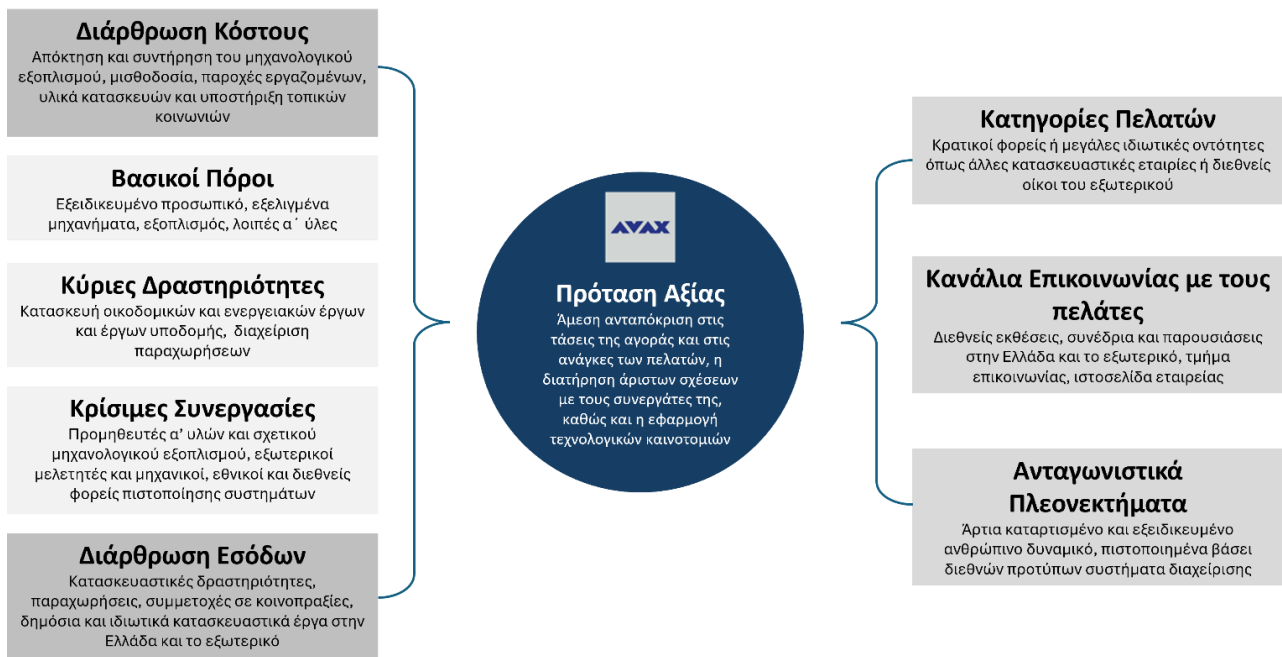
Διάρθρωση Κόστους
Απόκτηση και συντήρηση του μηχανολογικού εξοπλισμού, μισθοδοσία, παροχές εργαζομένων, υλικά κατασκευών και υποστήριξη τοπικών κοινωνιών

Βασικοί Πόροι
Εξειδικευμένο προσωπικό, εξελιγμένα μηχανήματα, εξοπλισμός, λοιπές α΄ ύλες

Κύριες Δραστηριότητες
Κατασκευή οικοδομικών και ενεργειακών έργων και έργων υποδομής, διαχείριση παραχωρήσεων

Κρίσιμες Συνεργασίες
Προμηθευτές α' υλών και σχετικού μηχανολογικού εξοπλισμού, εξωτερικοί μελετητές και μηχανικοί, εθνικοί και διεθνείς φορείς πιστοποίησης συστημάτων

Διάρθρωση Εσόδων
Κατασκευαστικές δραστηριότητες, παραχωρήσεις, συμμετοχές σε κοινοπραξίες, δημόσια και ιδιωτικά κατασκευαστικά έργα στην Ελλάδα και το εξωτερικό

AVAX

Πρόταση Αξίας
Άμεση ανταπόκριση στις τάσεις της αγοράς και στις ανάγκες των πελατών, η διατήρηση άριστων σχέσεων με τους συνεργάτες της, καθώς και η εφαρμογή τεχνολογικών καινοτομιών

Κατηγορίες Πελατών
Κρατικοί φορείς ή μεγάλες ιδιωτικές οντότητες όπως άλλες κατασκευαστικές εταιρίες ή διεθνείς οίκοι του εξωτερικού

Κανάλια Επικοινωνίας με τους πελάτες
Διεθνείς εκθέσεις, συνέδρια και παρουσιάσεις στην Ελλάδα και το εξωτερικό, τμήμα επικοινωνίας, ιστοσελίδα εταιρείας

Ανταγωνιστικά Πλεονεκτήματα
Άρτια καταρτισμένο και εξειδικευμένο ανθρώπινο δυναμικό, πιστοποιημένα βάσει διεθνών προτύπων συστήματα διαχείρισης